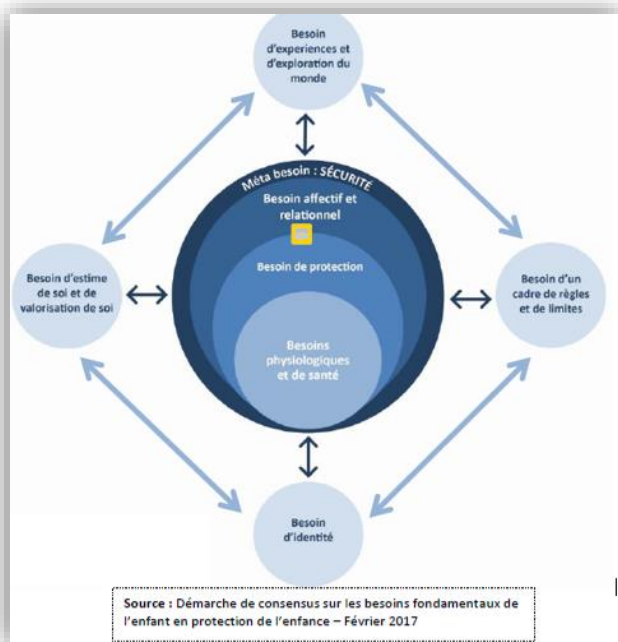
Besoin d'experiences et d'exploration du monde

Méta besoin : SÉCURITÉ

Besoin affectif et relationnel

Besoin de protection

Besoins physiologiques et de santé

Besoin d'estime de soi et de valorisation de soi

Besoin d'un cadre de règles et de limites

Besoin d'identité

Source : Démarche de consensus sur les besoins fondamentaux de l'enfant en protection de l'enfance – Février 2017